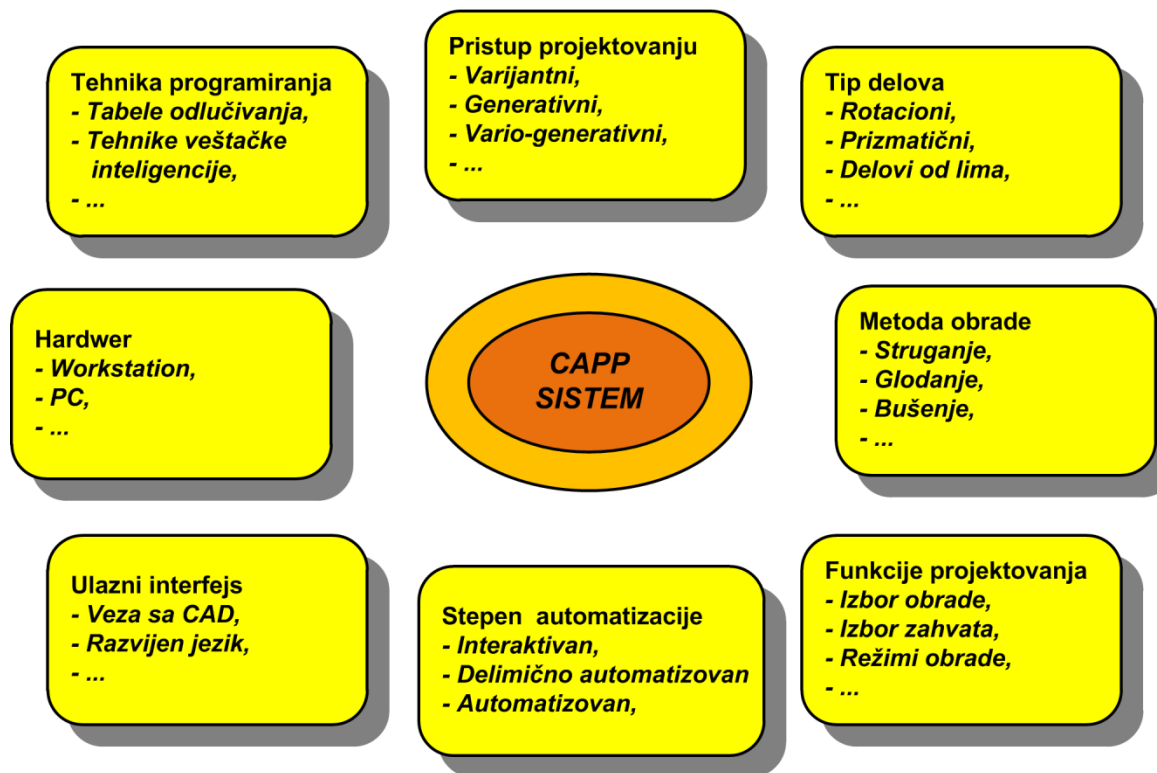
Tehnika programiranja
- Tabele odlučivanja,
- Tehnike veštačke inteligencije,
- ...

Pristup projektovanju
- Varijantni,
- Generativni,
- Vario-generativni,
- ...

Tip delova
- Rotacioni,
- Prizmatični,
- Delovi od lima,
- ...

Hardwer
- Workstation,
- PC,
- ...

CAPP SISTEM

Metoda obrade
- Struganje,
- Glodanje,
- Bušenje,
- ...

Ulazni interfejs
- Veza sa CAD,
- Razvijen jezik,
- ...

Stepen automatizacije
- Interaktivan,
- Delimično automatizovan
- Automatizovan,

Funkcije projektovanja
- Izbor obrade,
- Izbor zahvata,
- Režimi obrade,
- ...